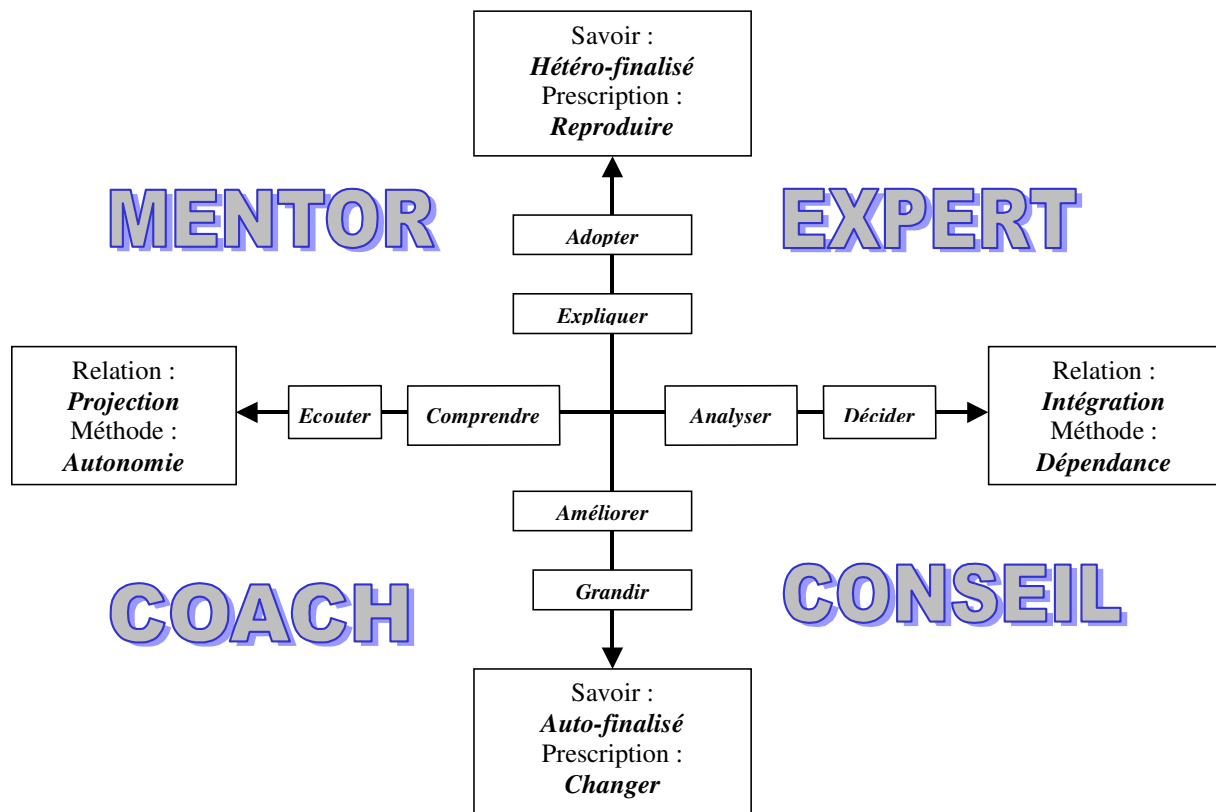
Savoir :
*Hétéro-finalisé*
Prescription :
*Reproduire*

MENTOR

*Adopter*

EXPERT

*Expliquer*

Relation :
*Projection*
Méthode :
*Autonomie*

*Ecouter*

*Comprendre*

*Analyser*

*Décider*

Relation :
*Intégration*
Méthode :
*Dépendance*

*Améliorer*

*Grandir*

COACH

CONSEIL

Savoir :
*Auto-finalisé*
Prescription :
*Changer*